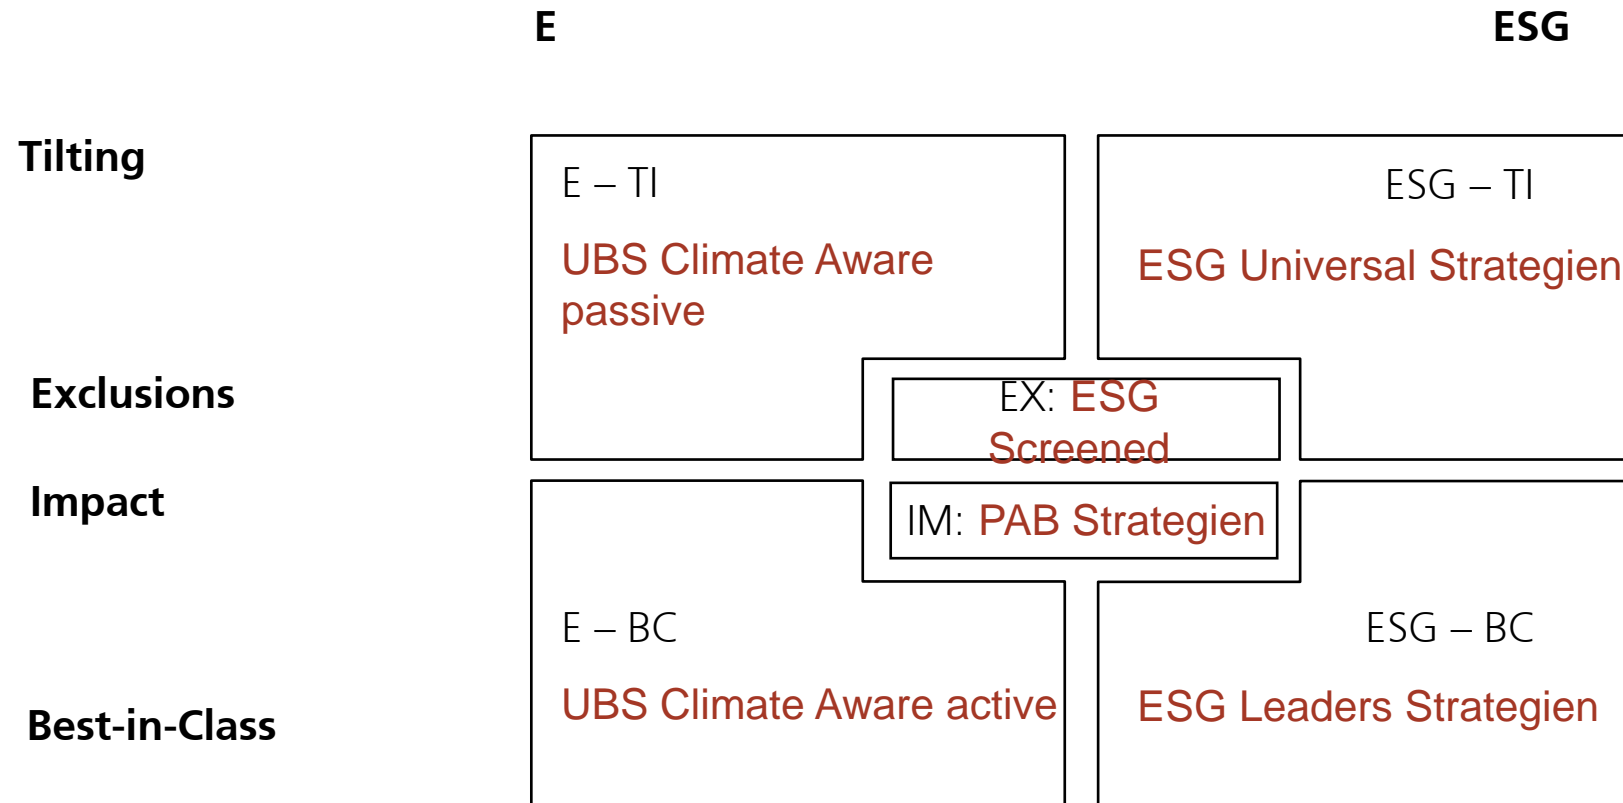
E

ESG

Tilting

E – TI

UBS Climate Aware passive

ESG – TI

ESG Universal Strategien

Exclusions

EX: ESG Screened

Impact

IM: PAB Strategien

E – BC

UBS Climate Aware active

ESG – BC

ESG Leaders Strategien

Best-in-Class